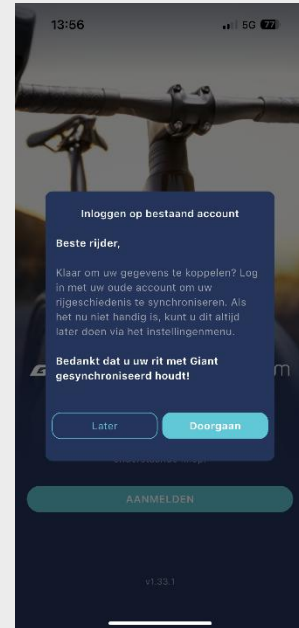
13:56
5G 77

Inloggen op bestaand account

Beste rijder,

Klaar om uw gegevens te koppelen? Log in met uw oude account om uw rijgeschiedenis te synchroniseren. Als het nu niet handig is, kunt u dit altijd later doen via het instellingenmenu.

Bedankt dat u uw rit met Giant gesynchroniseerd houdt!

Later
Doorgaan

AANMELDEN

v1.33.1